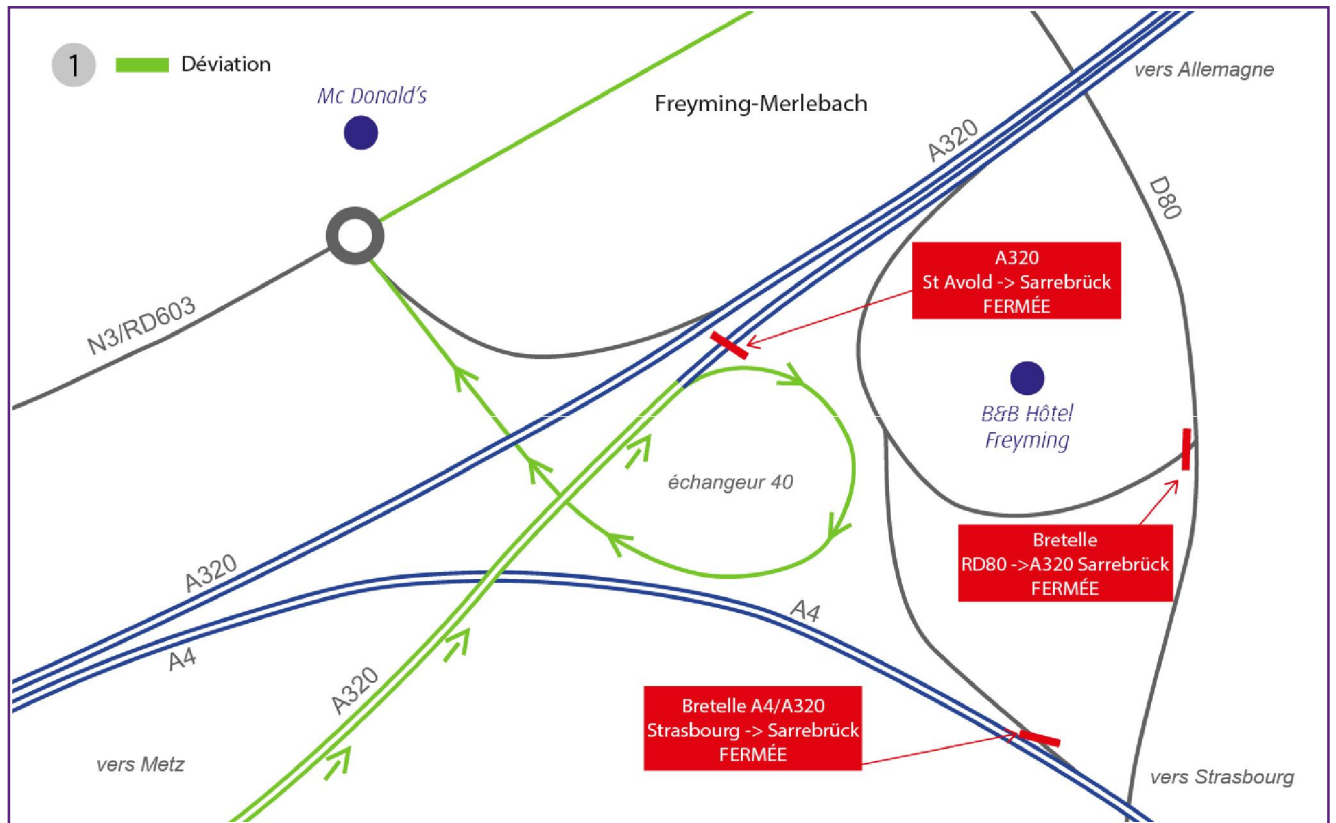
1 Déviation

Mc Donald's

Freyming-Merlebach

vers Allemagne

A320

D80

A320
St Avold -> Sarrebrück
FERMÉE

N3/RD603

B&B Hôtel
Freyming

échangeur 40

Bretelle
RD80 ->A320 Sarrebrück
FERMÉE

A320

A4

A4

A320

Bretelle A4/A320
Strasbourg -> Sarrebrück
FERMÉE

vers Metz

vers Strasbourg